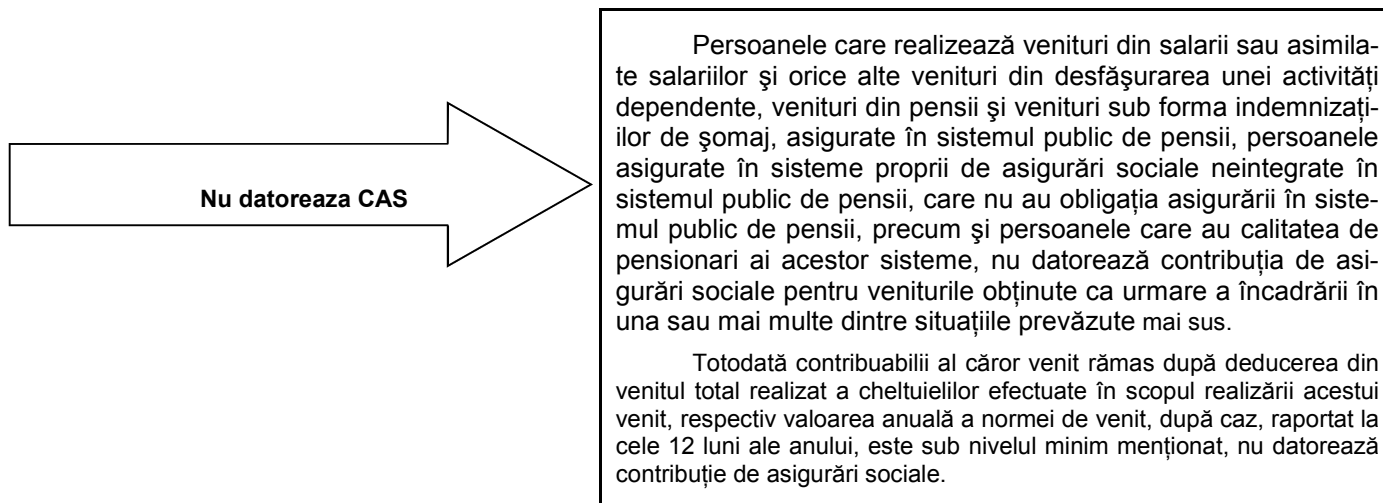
Nu datoreaza CAS

Persoanele care realizează venituri din salarii sau asimilate salariilor şi orice alte venituri din desfăşurarea unei activități dependente, venituri din pensii şi venituri sub forma indemnizațiilor de şomaj, asigurate în sistemul public de pensii, persoanele asigurate în sisteme proprii de asigurări sociale neintegrate în sistemul public de pensii, care nu au obligația asigurării în sistemul public de pensii, precum şi persoanele care au calitatea de pensionari ai acestor sisteme, nu datorează contribuția de asigurări sociale pentru veniturile obținute ca urmare a încadrării în una sau mai multe dintre situațiile prevăzute mai sus.

Totodată contribuabilii al căror venit rămas după deducerea din venitul total realizat a cheltuielilor efectuate în scopul realizării acestui venit, respectiv valoarea anuală a normei de venit, după caz, raportat la cele 12 luni ale anului, este sub nivelul minim menționat, nu datorează contribuție de asigurări sociale.